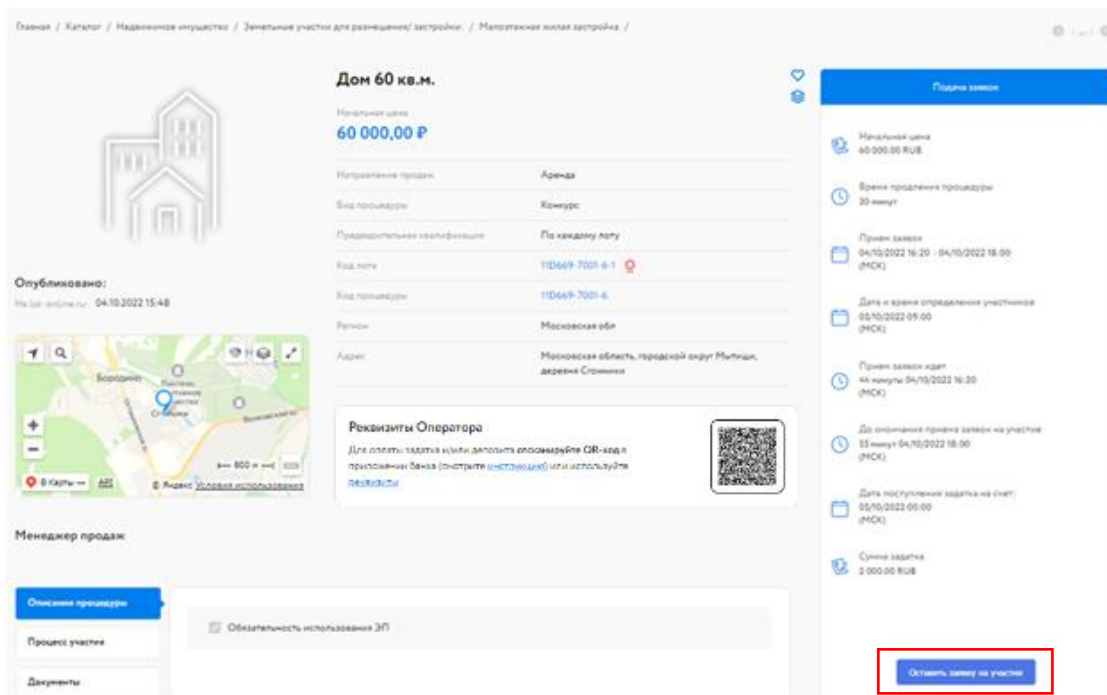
Главная / Каталог / Недвижимое имущество / Земельные участки для размещения/ застройки / Малоэтажная жилая застройка /

Дом 60 кв.м.

Начальная цена
60 000,00 ₽

| Направление продаж | Аренда |
|---|---|
| Вид процедуры | Конкурс |
| Предварительная квалификация | По каждому лоту |
| Код лота | 11D669-7001-6-1 |
| Код процедуры | 11D669-7001-6 |
| Регион | Московская обл |
| Адрес | Московская область, городской округ Мытищи, деревня Сгонники |

Опубликовано:
На lot-online.ru: 04.10.2022 15:48

Бородино
Сгонники
+
−
В Карты
800 м
© Яндекс Условия использования

Реквизиты Оператора
Для оплаты задатка и/или депозита отсканируйте QR-код в приложении банка (смотрите инструкцию) или используйте реквизиты

Менеджер продаж

Описание процедуры
Процесс участия
Документы

Обязательность использования ЭП

Подача заявок

Начальная цена
60 000,00 RUB

Время продления процедуры
30 минут

Прием заявок
04/10/2022 16:20 - 04/10/2022 18:00 (МСК)

Дата и время определения участников
05/10/2022 09:00 (МСК)

Прием заявок идет
44 минуты 04/10/2022 16:20 (МСК)

До окончания приема заявок на участие
55 минут 04/10/2022 18:00 (МСК)

Дата поступления задатка на счет
05/10/2022 00:00 (МСК)

Сумма задатка
2 000,00 RUB

Оставить заявку на участие